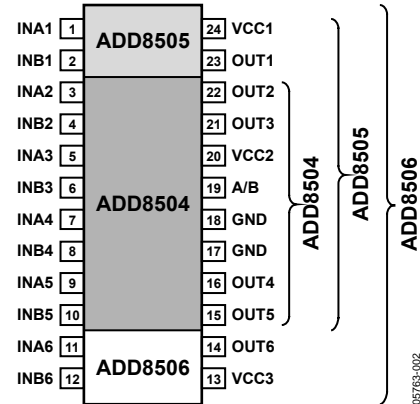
INA1 1
INB1 2
INA2 3
INB2 4
INA3 5
INB3 6
INA4 7
INB4 8
INA5 9
INB5 10
INA6 11
INB6 12

ADD8505
ADD8504
ADD8506

24 VCC1
23 OUT1
22 OUT2
21 OUT3
20 VCC2
19 A/B
18 GND
17 GND
16 OUT4
15 OUT5
14 OUT6
13 VCC3

ADD8504
ADD8505
ADD8506

05763-002